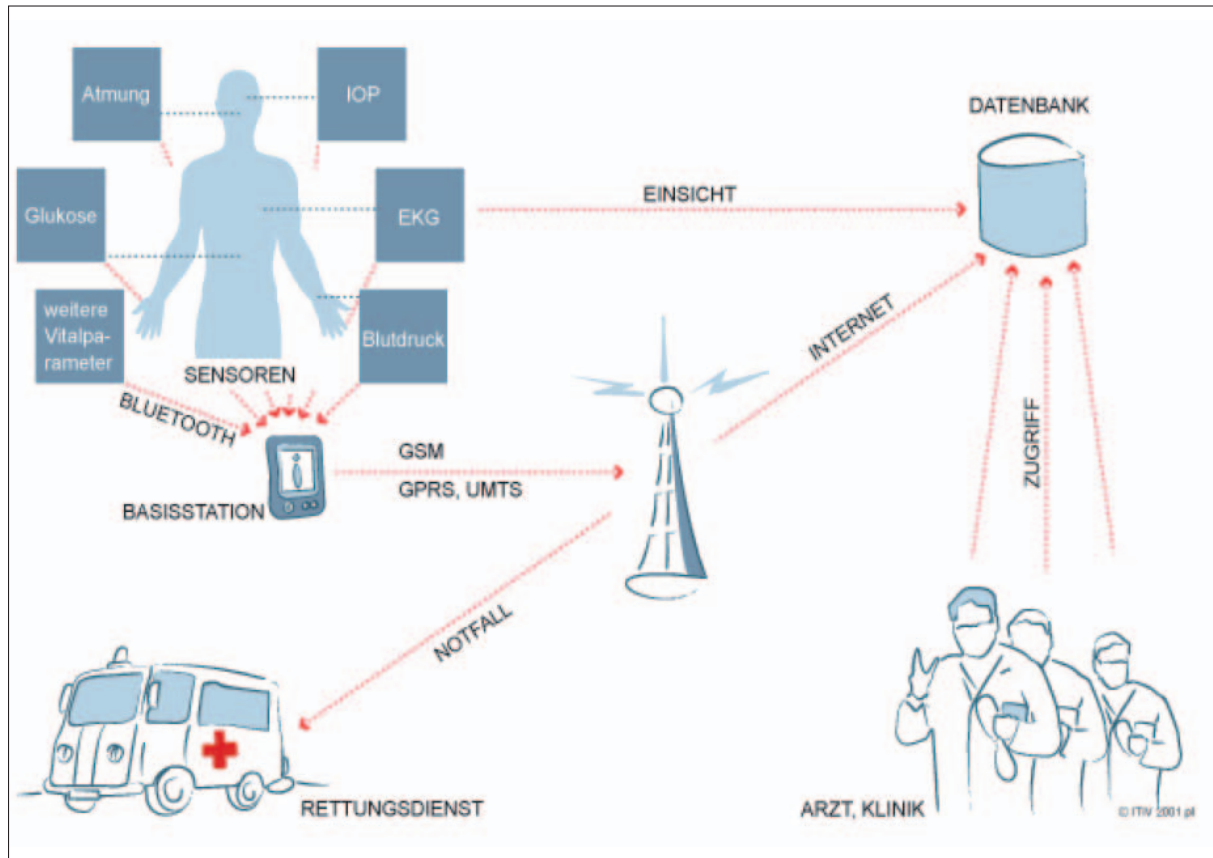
Atmung

IOP

Glukose

EKG

weitere Vitalparameter

Blutdruck

SENSOREN

BLUETOOTH

BASISSTATION

GSM

GPRS, UMTS

EINSICHT

DATENBANK

INTERNET

ZUGRIFF

NOTFALL

RETTUNGSDIENST

ARZT, KLINIK

© ITIV 2001 pl